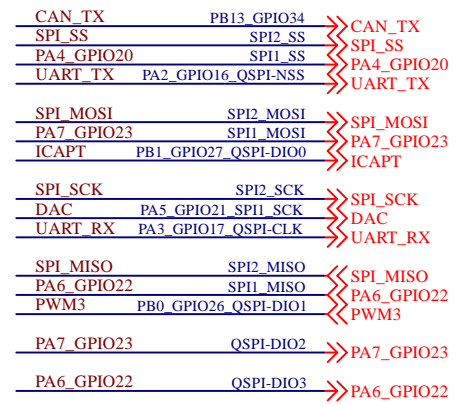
CAN_TX PB13_GPIO34 CAN_TX
SPI_SS SPI2_SS SPI_SS
PA4_GPIO20 SPI1_SS PA4_GPIO20
UART_TX PA2_GPIO16_QSPI-NSS UART_TX

SPI_MOSI SPI2_MOSI SPI_MOSI
PA7_GPIO23 SPI1_MOSI PA7_GPIO23
ICAPT PB1_GPIO27_QSPI-DIO0 ICAPT

SPI_SCK SPI2_SCK SPI_SCK
DAC PA5_GPIO21_SPI1_SCK DAC
UART_RX PA3_GPIO17_QSPI-CLK UART_RX

SPI_MISO SPI2_MISO SPI_MISO
PA6_GPIO22 SPI1_MISO PA6_GPIO22
PWM3 PB0_GPIO26_QSPI-DIO1 PWM3

PA7_GPIO23 QSPI-DIO2 PA7_GPIO23

PA6_GPIO22 QSPI-DIO3 PA6_GPIO22